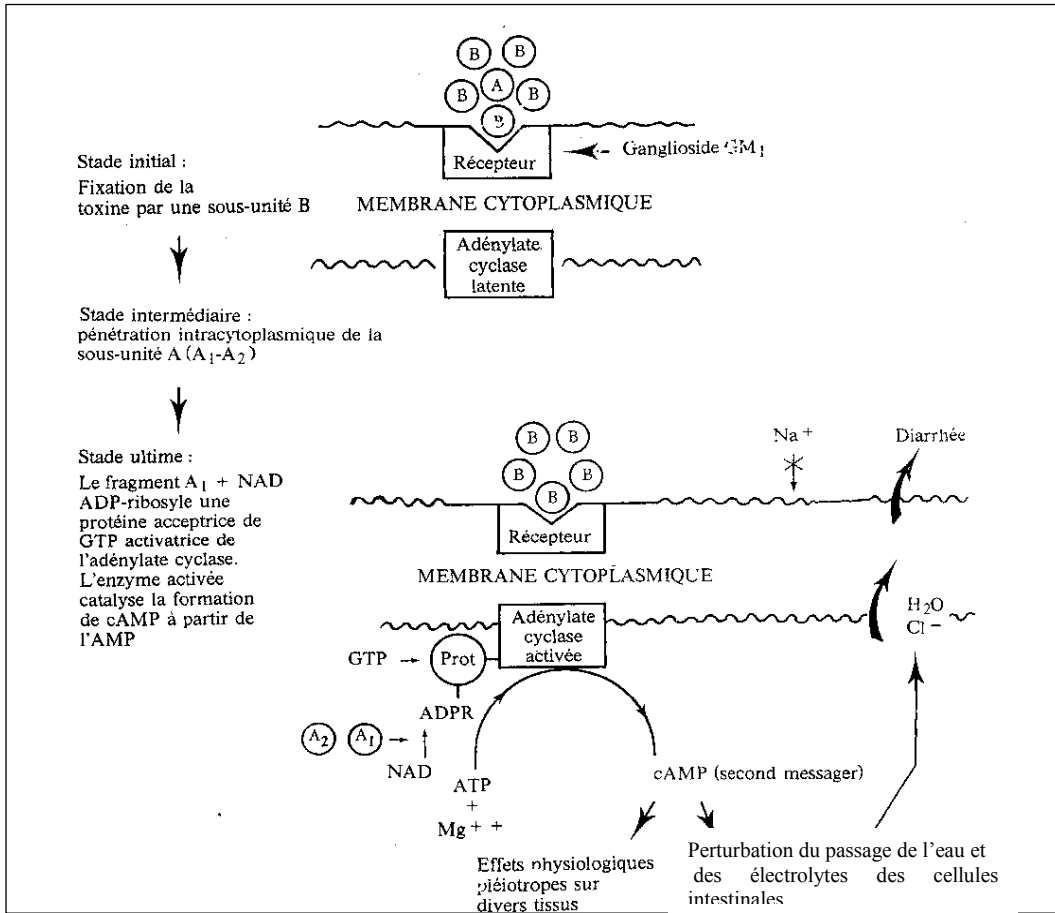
B B B A B B

Récepteur

Ganglioside $GM_1$

Stade initial : Fixation de la toxine par une sous-unité B

MEMBRANE CYTOPLASMIQUE

Adénylate cyclase latente

Stade intermédiaire : pénétration intracytoplasmique de la sous-unité A ($A_1$-$A_2$)

Stade ultime : Le fragment $A_1$ + NAD ADP-ribosyle une protéine acceptrice de GTP activatrice de l'adénylate cyclase. L'enzyme activée catalyse la formation de cAMP à partir de l'AMP

B B B B B

Na +

Diarrhée

Récepteur

MEMBRANE CYTOPLASMIQUE

Adénylate cyclase activée

$H_2O$
Cl −

GTP → Prot

ADPR

$A_2$ $A_1$ →

NAD

ATP + Mg + +

cAMP (second messager)

Effets physiologiques pléiotropes sur divers tissus

Perturbation du passage de l'eau et des électrolytes des cellules intestinales